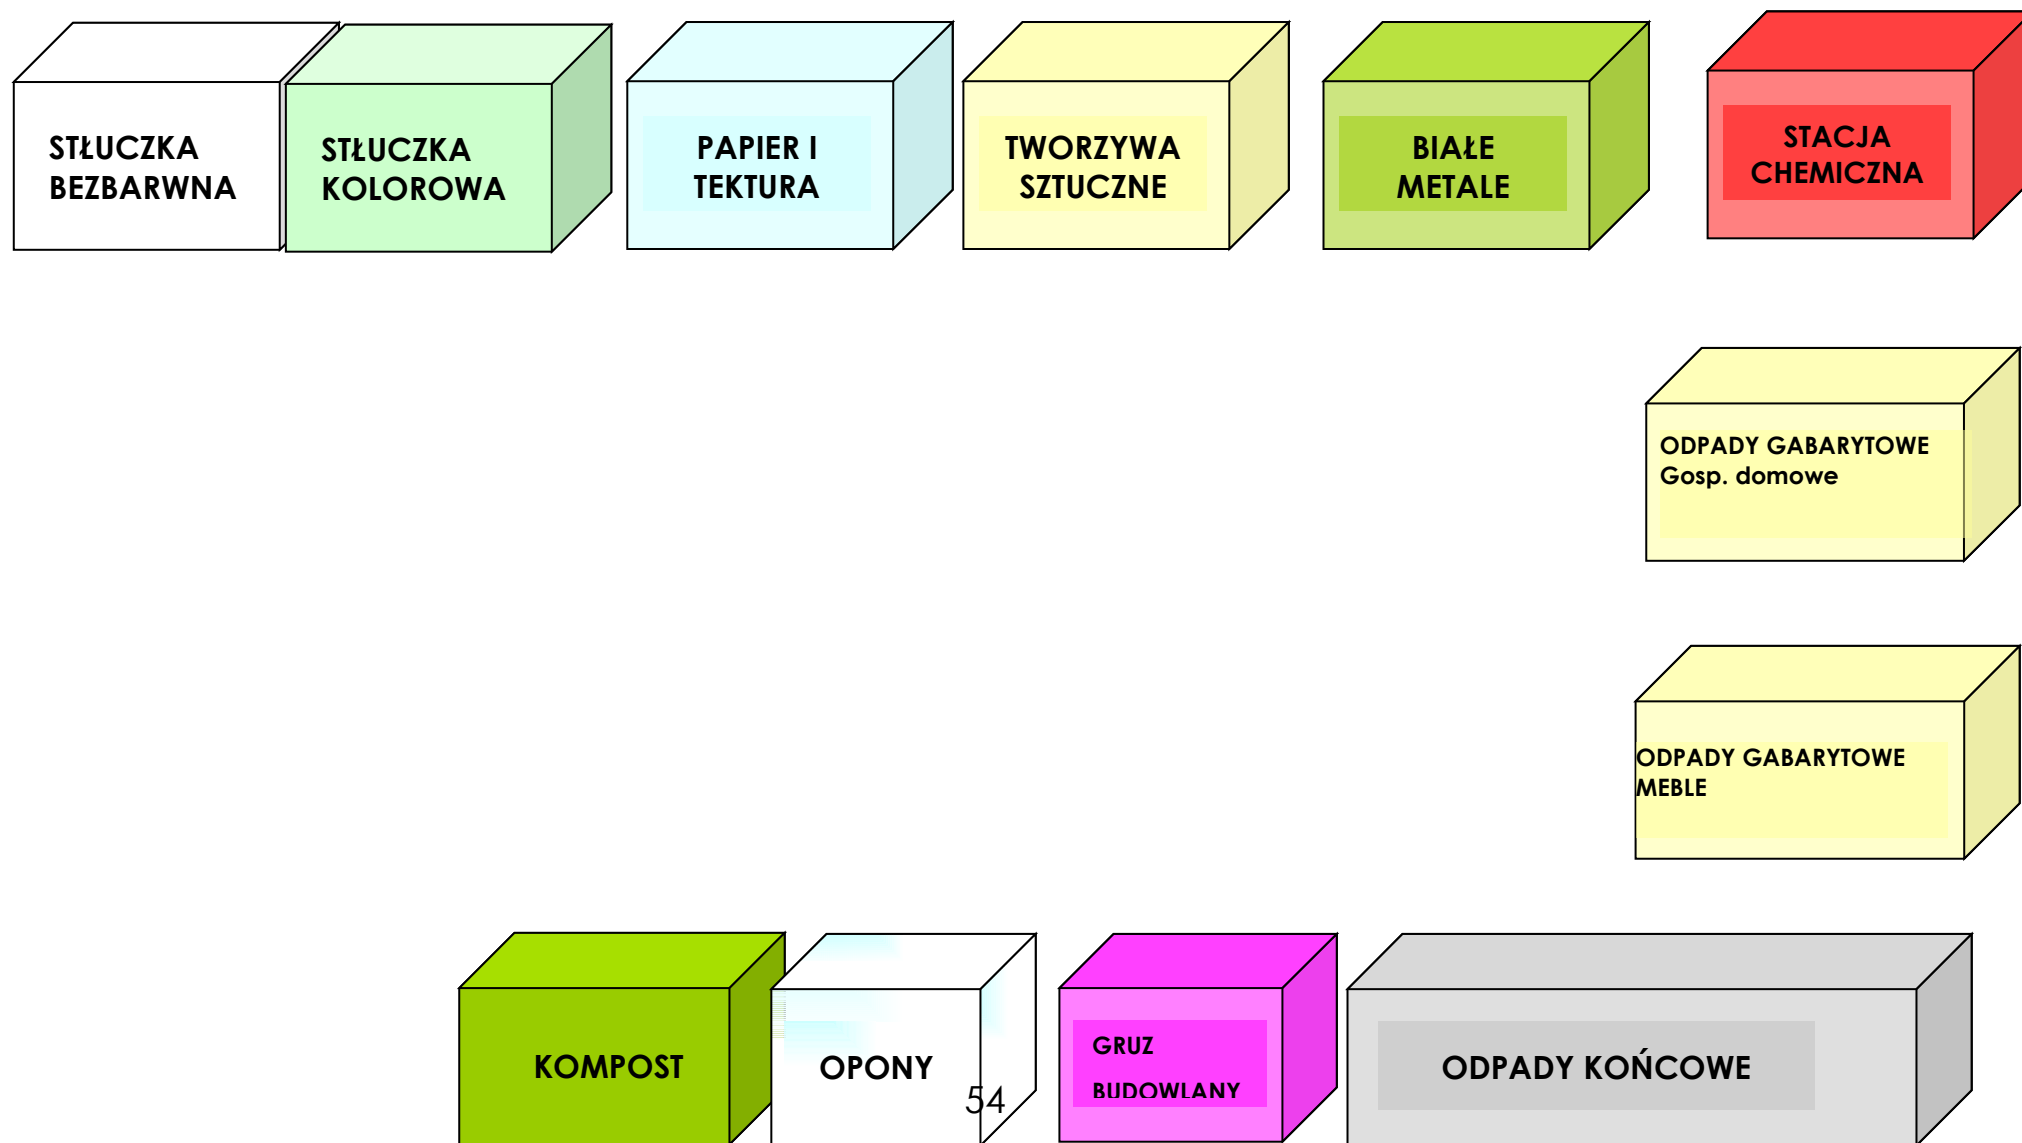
STŁUCZKA BEZBARWNA

STŁUCZKA KOLOROWA

PAPIER I TEKTURA

TWORZYWA SZTUCZNE

BIAŁE METALE

STACJA CHEMICZNA

ODPADY GABARYTOWE
Gosp. domowe

ODPADY GABARYTOWE
MEBLE

KOMPOST

OPONY

54

GRUZ
BUDOWLANY

ODPADY KOŃCOWE